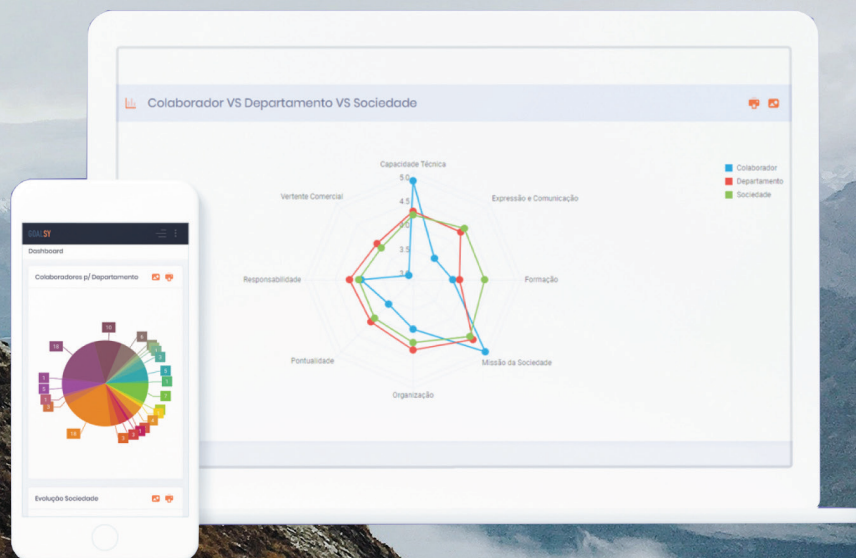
Colaborador VS Departamento VS Sociedade

Capacidade Técnica
5.0
4.5
4.0
3.5
3
Expressão e Comunicação
Formação
Missão da Sociedade
Organização
Pontualidade
Responsabilidade
Vertente Comercial

Colaborador
Departamento
Sociedade

GOALSY
Dashboard
Colaboradores p/ Departamento
10
19
1
1
19
Evolução Sociedade